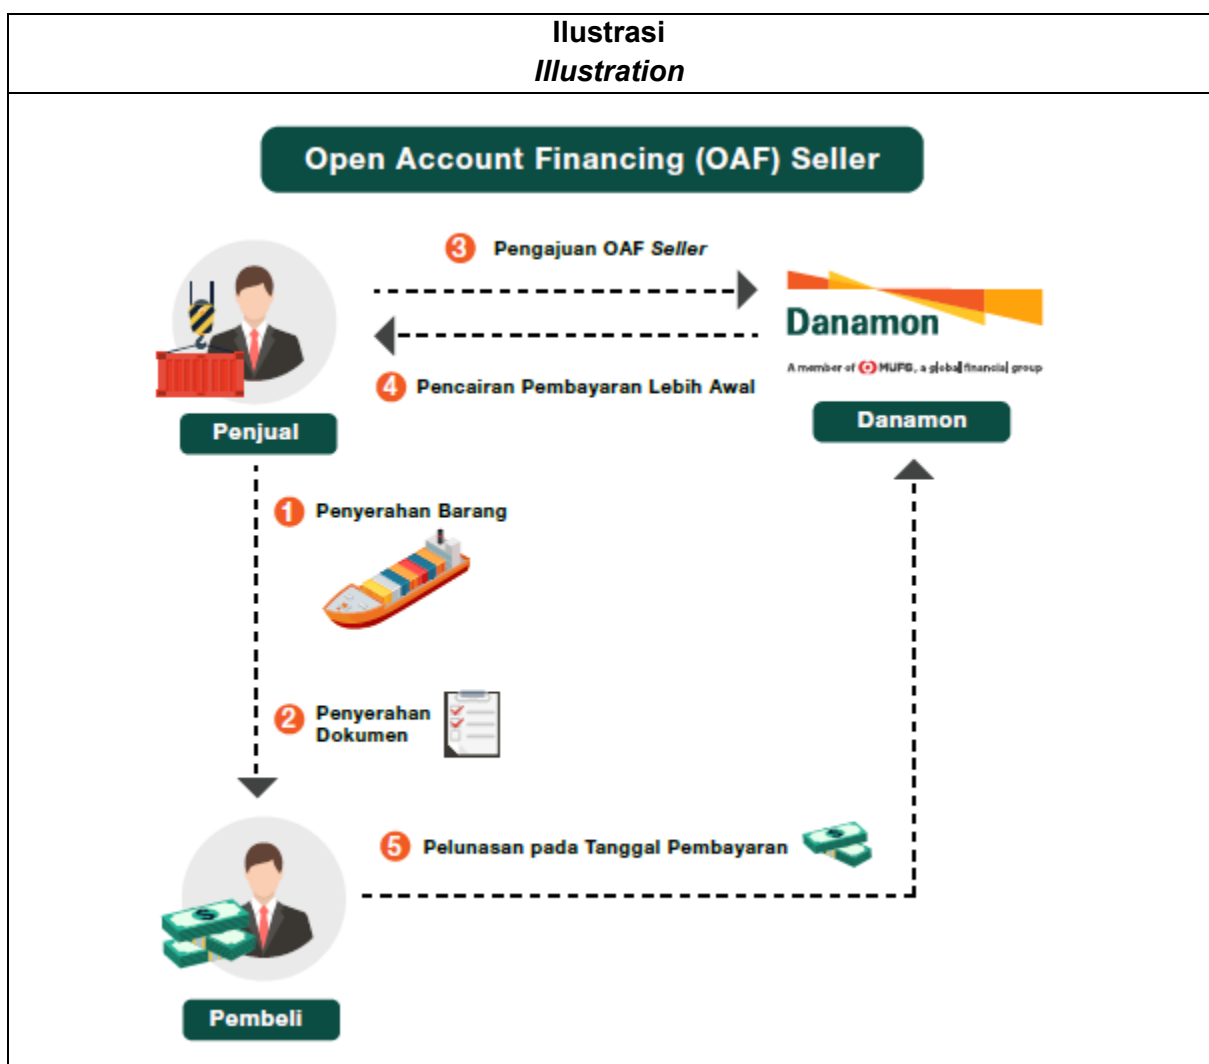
Ilustrasi
*Illustration*

Open Account Financing (OAF) Seller

3 Pengajuan OAF *Seller*

Danamon

A member of MUFG, a global financial group

4 Pencairan Pembayaran Lebih Awal

Penjual

Danamon

1 Penyerahan Barang

2 Penyerahan Dokumen

5 Pelunasan pada Tanggal Pembayaran

Pembeli